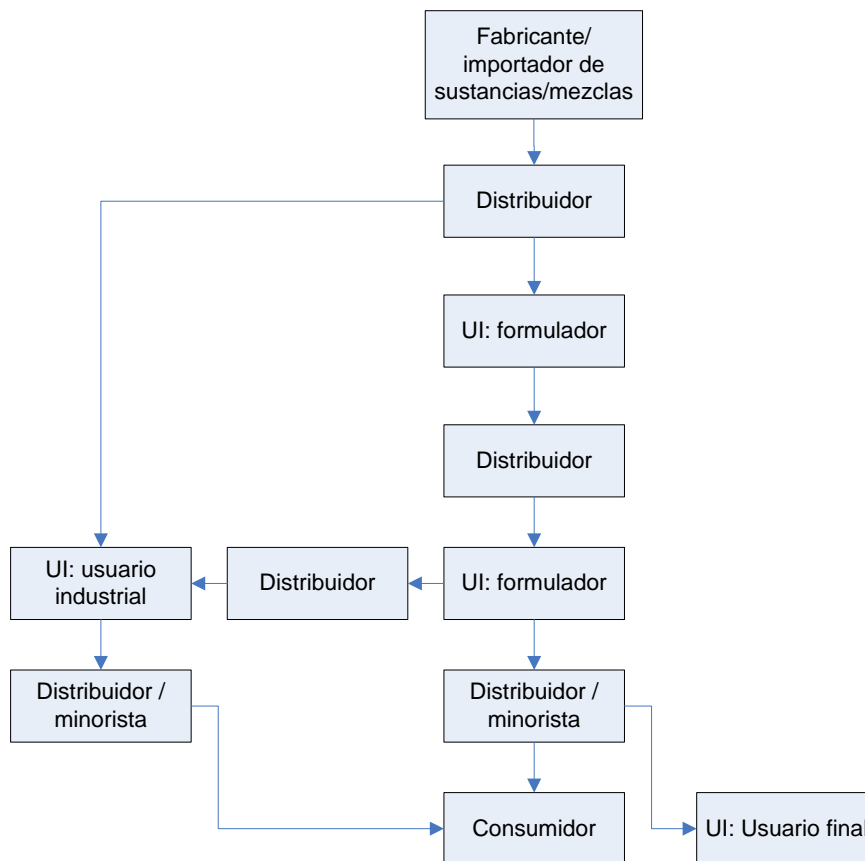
Fabricante/ importador de sustancias/mezclas

Distribuidor

UI: formulador

Distribuidor

UI: usuario industrial

Distribuidor

UI: formulador

Distribuidor / minorista

Distribuidor / minorista

Consumidor

UI: Usuario final